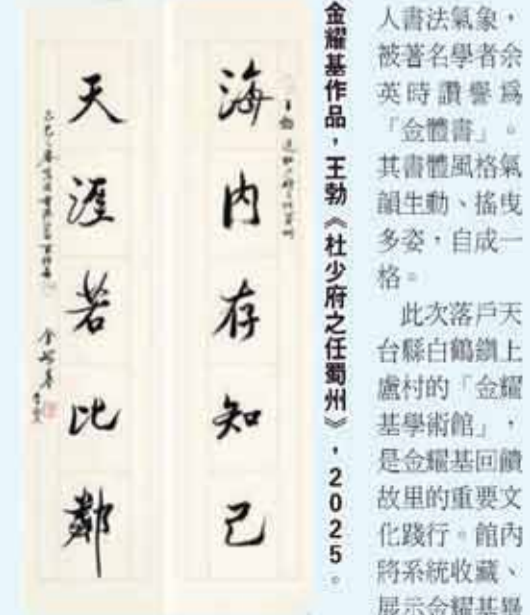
海内存知己

天涯若比鄰

金耀基作品，王勃《杜少府之任蜀州》，2025。

人書法氣象，被著名學者余英時讚譽爲「金體書」。其書體風格氣韻生動、搖曳多姿，自成一格。

此次落戶天台縣白鶴鎮上盧村的「金耀基學術館」，是金耀基回饋故里的重要文化踐行。館內將系統收藏、展示金耀基

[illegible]